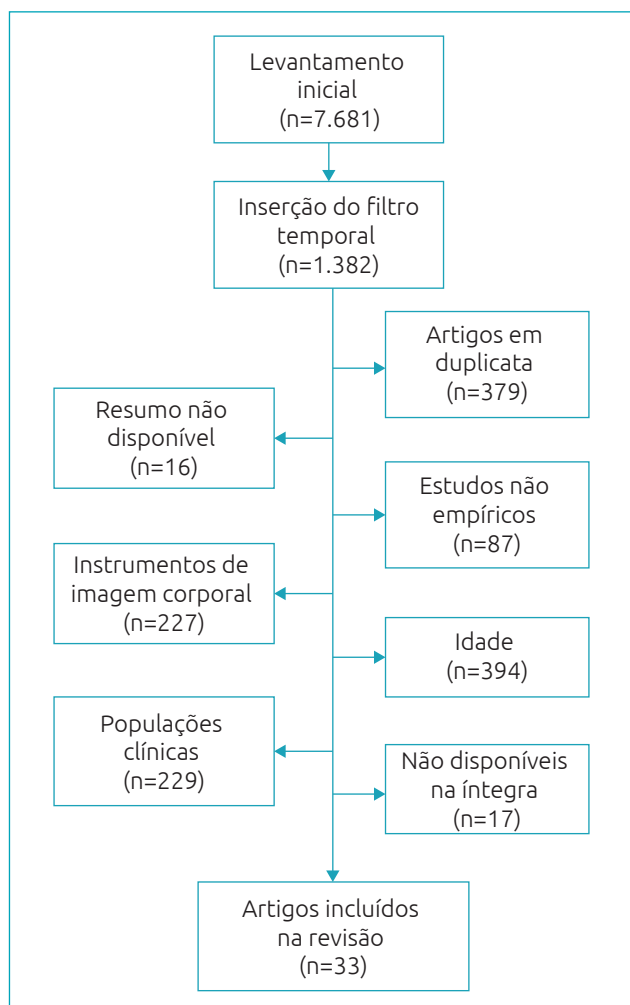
Levantamento inicial
(n=7.681)

Inserção do filtro temporal
(n=1.382)

Artigos em duplicata
(n=379)

Resumo não disponível
(n=16)

Estudos não empíricos
(n=87)

Instrumentos de imagem corporal
(n=227)

Idade
(n=394)

Populações clínicas
(n=229)

Não disponíveis na íntegra
(n=17)

Artigos incluídos na revisão
(n=33)